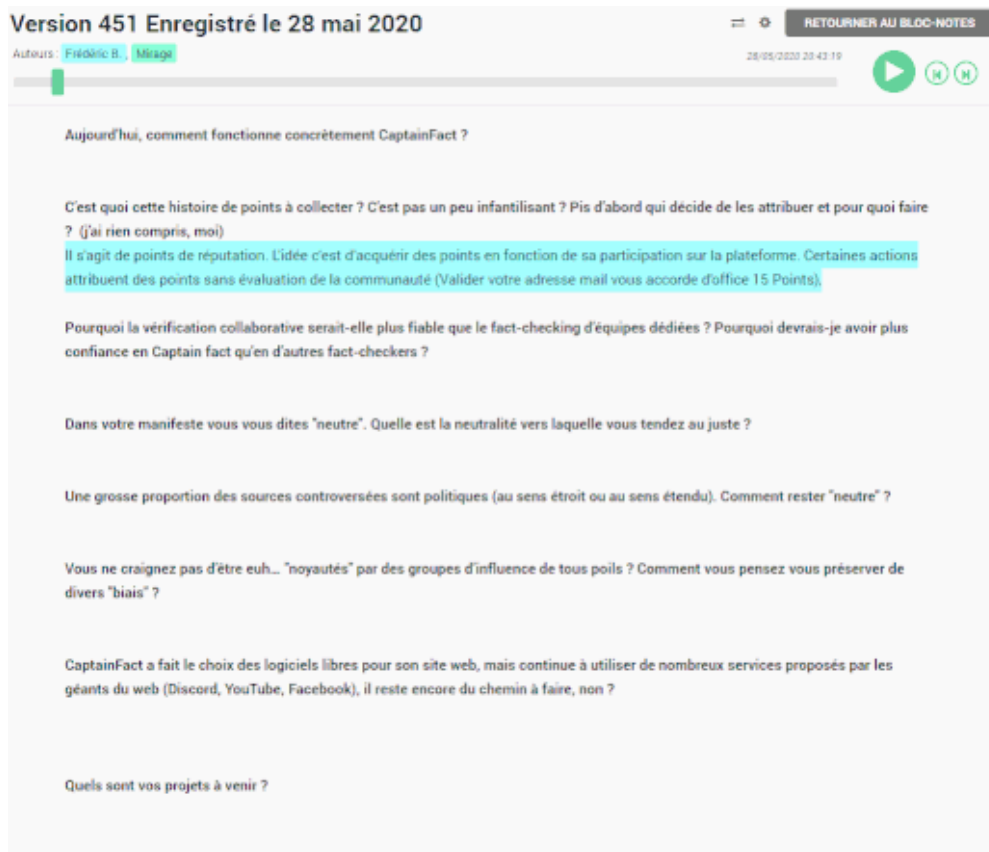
Version 451 Enregistré le 28 mai 2020

RETOURNER AU BLOC-NOTES

Auteurs : Frédéric B., Mirage

28/05/2020 20:43:19

Aujourd'hui, comment fonctionne concrètement CaptainFact ?

C'est quoi cette histoire de points à collecter ? C'est pas un peu infantilisant ? Pis d'abord qui décide de les attribuer et pour quoi faire ? (j'ai rien compris, moi)
Il s'agit de points de réputation. L'idée c'est d'acquérir des points en fonction de sa participation sur la plateforme. Certaines actions attribuent des points sans évaluation de la communauté (Valider votre adresse mail vous accorde d'office 15 Points).

Pourquoi la vérification collaborative serait-elle plus fiable que le fact-checking d'équipes dédiées ? Pourquoi devrais-je avoir plus confiance en Captain fact qu'en d'autres fact-checkers ?

Dans votre manifeste vous vous dites "neutre". Quelle est la neutralité vers laquelle vous tendez au juste ?

Une grosse proportion des sources controversées sont politiques (au sens étroit ou au sens étendu). Comment rester "neutre" ?

Vous ne craignez pas d'être euh... "noyautés" par des groupes d'influence de tous poils ? Comment vous pensez vous préserver de divers "biais" ?

CaptainFact a fait le choix des logiciels libres pour son site web, mais continue à utiliser de nombreux services proposés par les géants du web (Discord, YouTube, Facebook), il reste encore du chemin à faire, non ?

Quels sont vos projets à venir ?